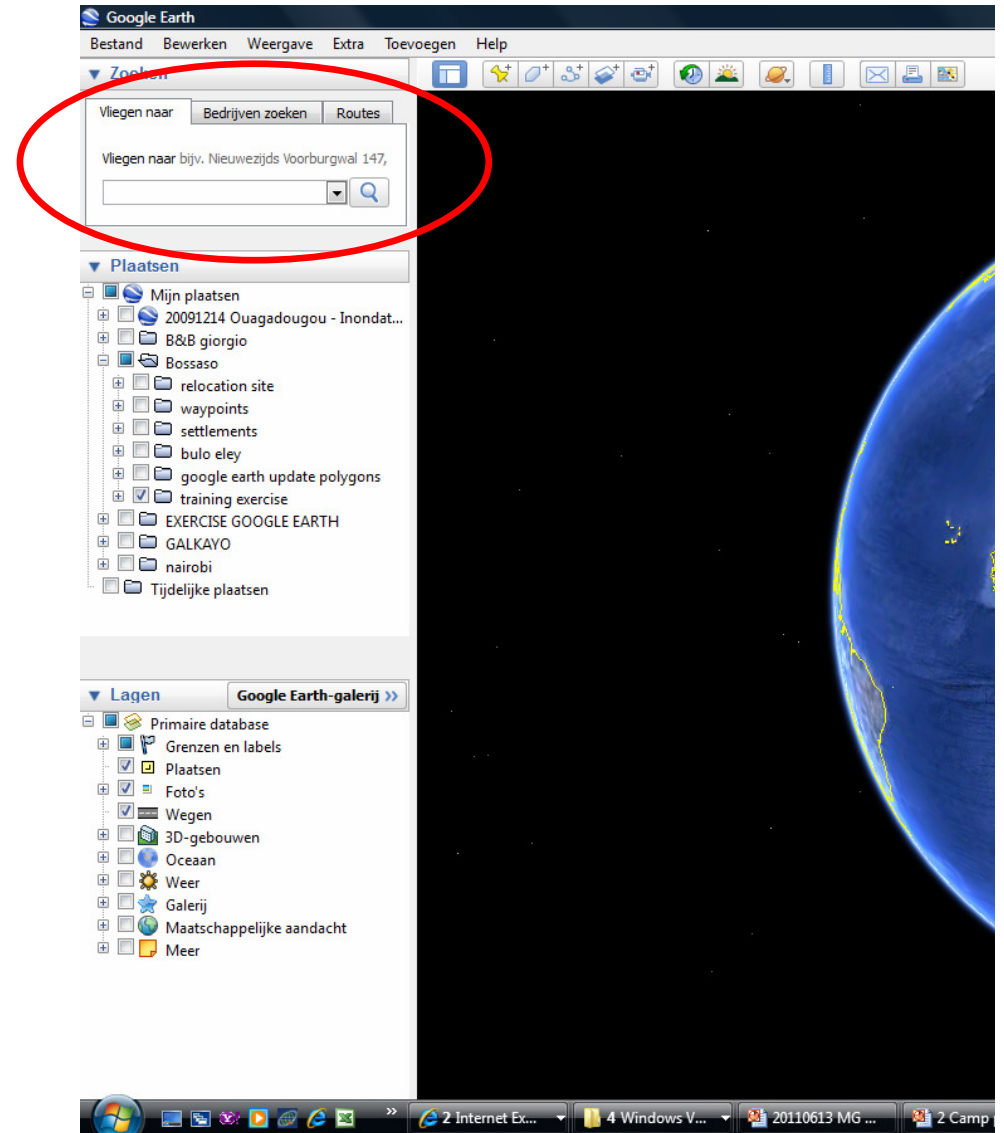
Google Earth

Bestand Bewerken Weergave Extra Toevoegen Help

▼ Zoeken

Vliegen naar | Bedrijven zoeken | Routes

Vliegen naar bijv. Nieuwezijds Voorburgwal 147,

▼ Plaatsen

Mijn plaatsen
20091214 Ouagadougou - Inondat...
B&B giorgio
Bossaso
relocation site
waypoints
settlements
bulo eley
google earth update polygons
training exercise
EXERCISE GOOGLE EARTH
GALKAYO
nairobi
Tijdelijke plaatsen

▼ Lagen | Google Earth-galerij »

Primaire database
Grenzen en labels
Plaatsen
Foto's
Wegen
3D-gebouwen
Oceaan
Weer
Galerij
Maatschappelijke aandacht
Meer

2 Internet Ex... | 4 Windows V... | 20110613 MG ... | 2 Camp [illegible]